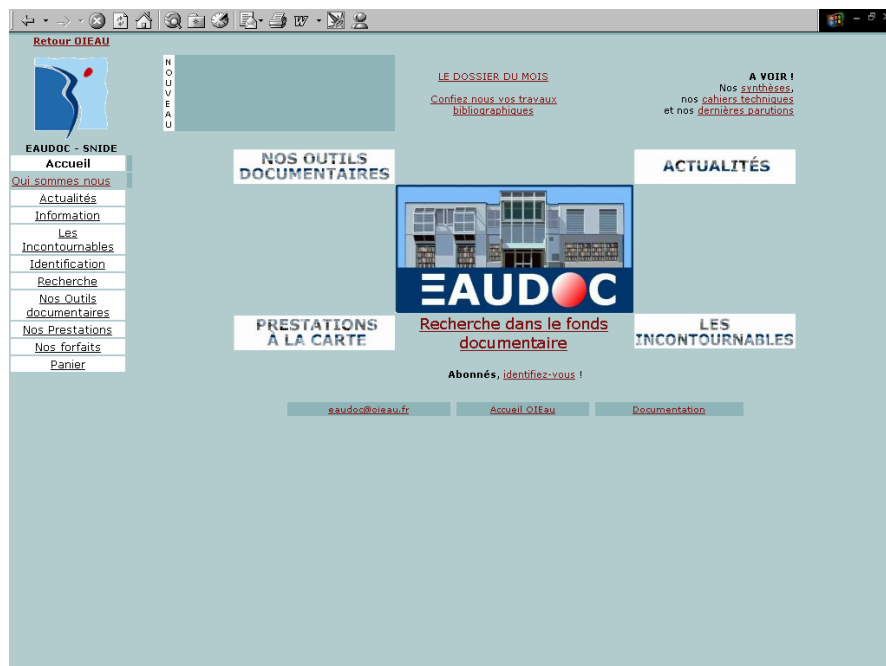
Retour OIEAU

EAUDOC - SNIDE

Accueil
Qui sommes nous
Actualités
Information
Les Incontournables
Identification
Recherche
Nos Outils documentaires
Nos Prestations
Nos forfaits
Panier

N
O
U
V
E
A
U

LE DOSSIER DU MOIS

Confiez nous vos travaux bibliographiques

A VOIR !
Nos synthèses,
nos cahiers techniques
et nos dernières parutions

NOS OUTILS DOCUMENTAIRES

ACTUALITÉS

EAUDOC

PRESTATIONS À LA CARTE

Recherche dans le fonds documentaire

LES INCONTOURNABLES

Abonnés, identifiez-vous !

eaudoc@oieau.fr

Accueil OIEau

Documentation